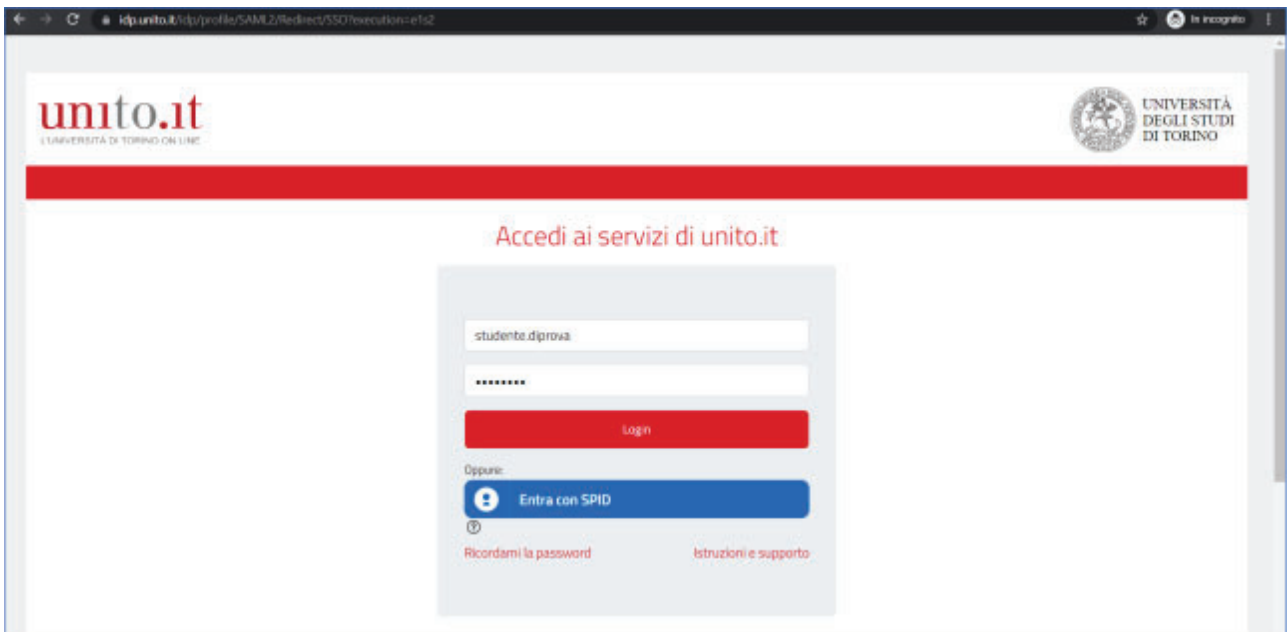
idp.unito.it/idp/profile/SAML2/Redirect/SSO?execution=e1s2

In incognito

unito.it
L'UNIVERSITÀ DI TORINO ON LINE

UNIVERSITÀ DEGLI STUDI DI TORINO

Accedi ai servizi di unito.it

studente.diprova

•••••••••

Login

Oppure:

Entra con SPID

Ricordami la password

Istruzioni e supporto